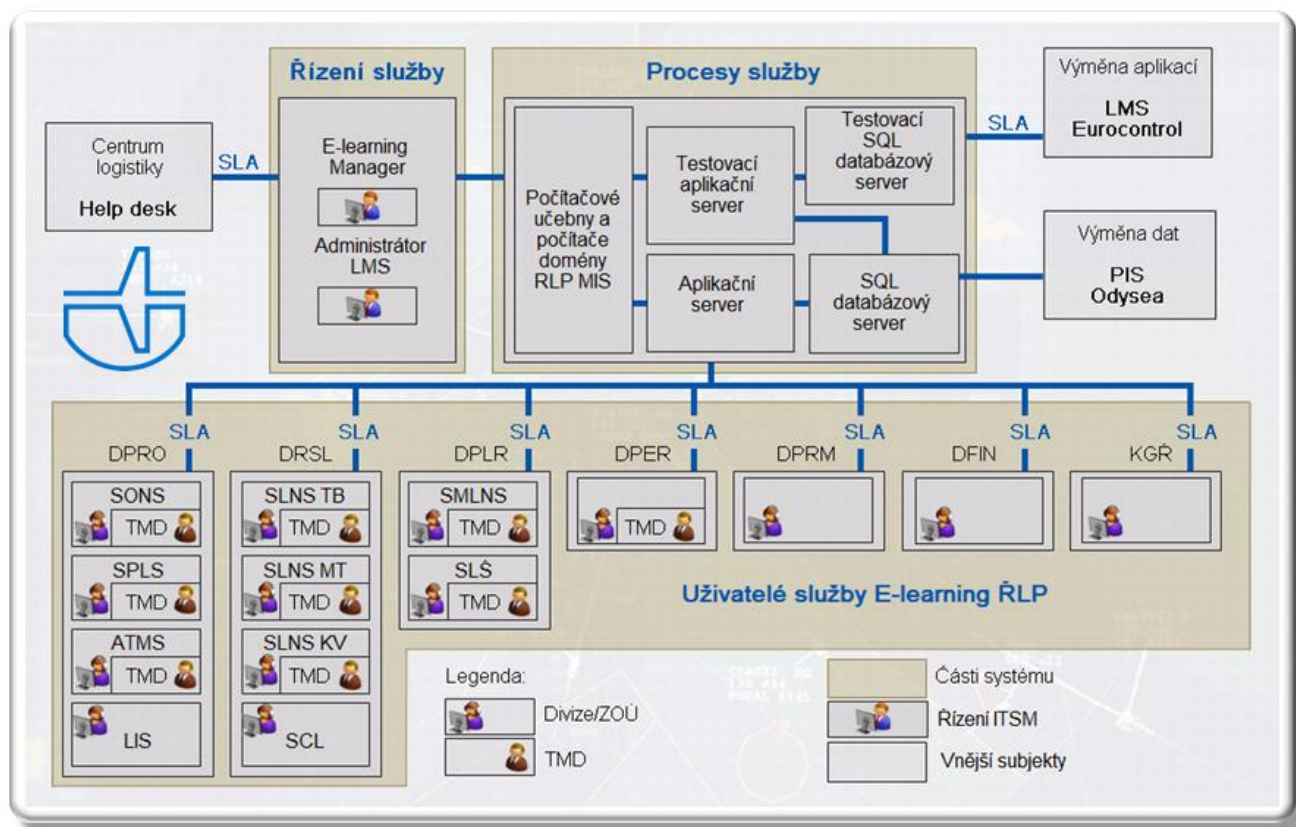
Řízení služby

Procesy služby

Výměna aplikací
LMS Eurocontrol

SLA

Centrum logistiky
Help desk

SLA

E-learning Manager

Administrátor LMS

Počítačové učebny a počítače domény RLP MIS

Testovací aplikační server

Testovací SQL databázový server

Aplikační server

SQL databázový server

Výměna dat
PIS Odysea

SLA SLA SLA SLA SLA SLA SLA

DPRO
SONS
TMD
SPLS
TMD
ATMS
TMD
LIS

DRSL
SLNS TB
TMD
SLNS MT
TMD
SLNS KV
TMD
SCL

DPLR
SMLNS
TMD
SLŠ
TMD

DPER
TMD

DPRM

DFIN

KGŘ

Uživatelé služby E-learning ŘLP

Legenda:
Divize/ZOÚ
TMD

Části systému
Řízení ITSM
Vnější subjekty